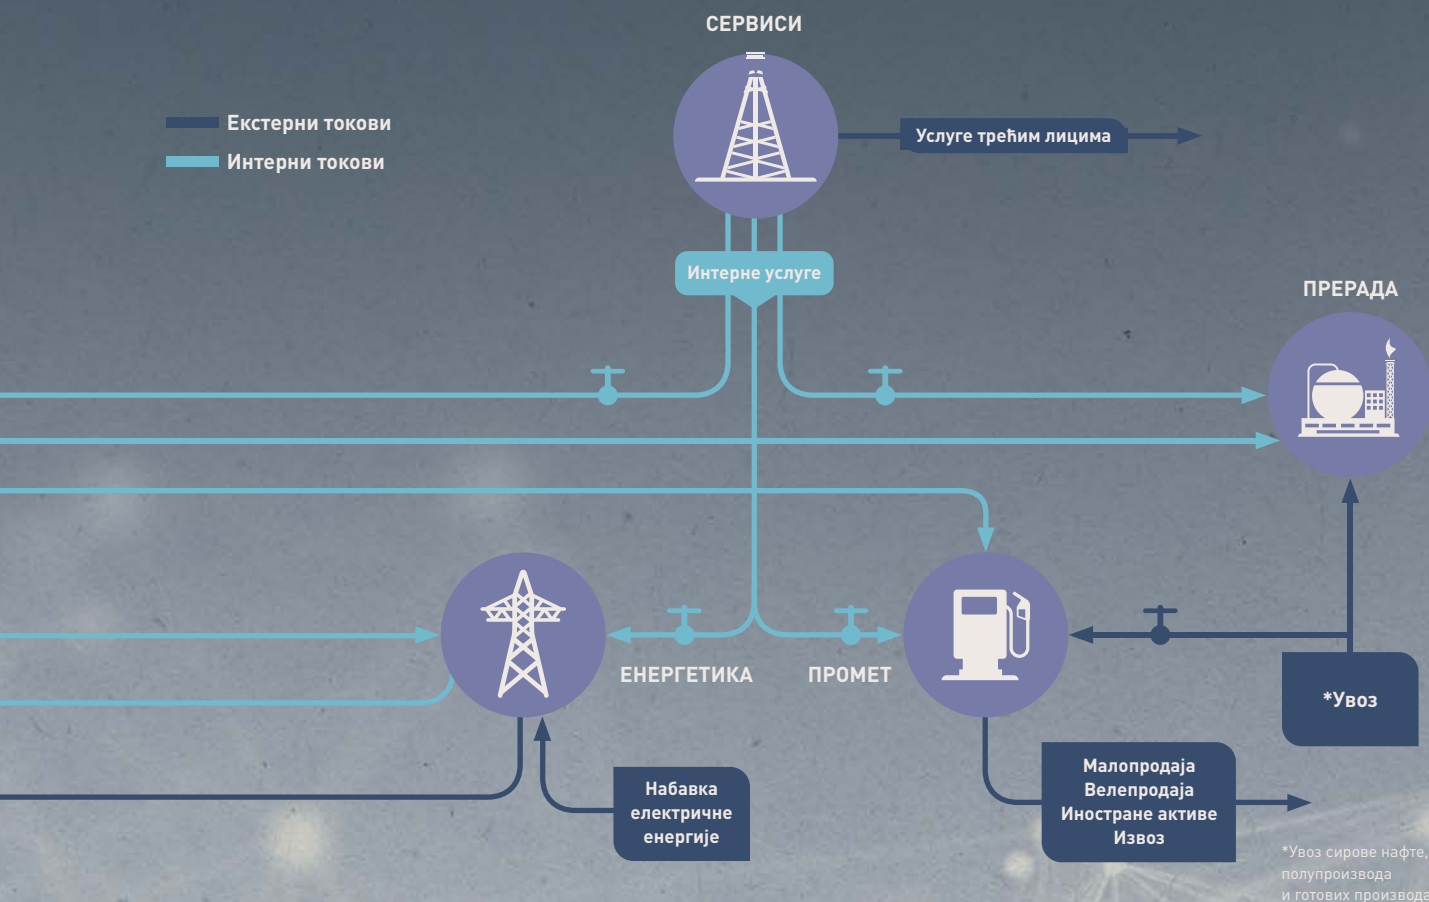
СЕРВИСИ

Екстерни токови
Интерни токови

Услуге трећим лицима

Интерне услуге

ПРЕРАДА

ЕНЕРГЕТИКА

ПРОМЕТ

*Увоз

Набавка електричне енергије

Малопродаја
Велепродаја
Иностране активе
Извоз

*Увоз сирове нафте, полупроизвода и готових производа